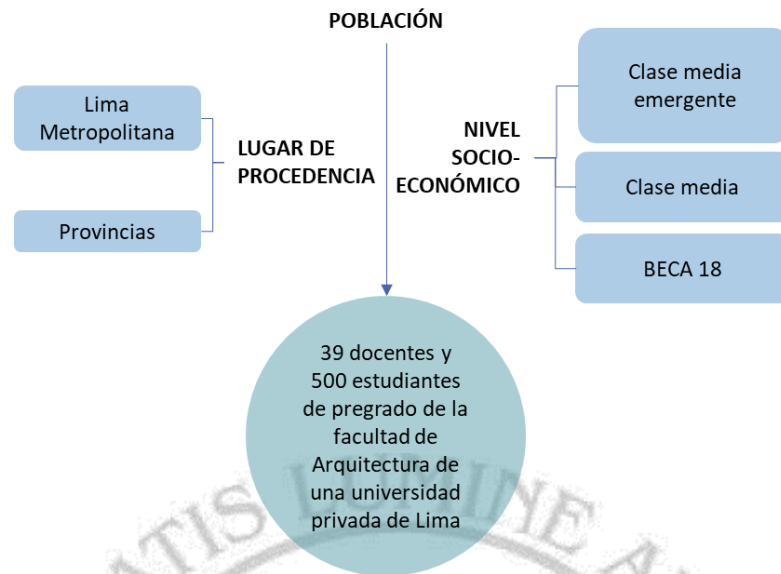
POBLACIÓN

Lima Metropolitana

Provincias

LUGAR DE PROCEDENCIA

NIVEL SOCIO-ECONÓMICO

Clase media emergente

Clase media

BECA 18

39 docentes y 500 estudiantes de pregrado de la facultad de Arquitectura de una universidad privada de Lima